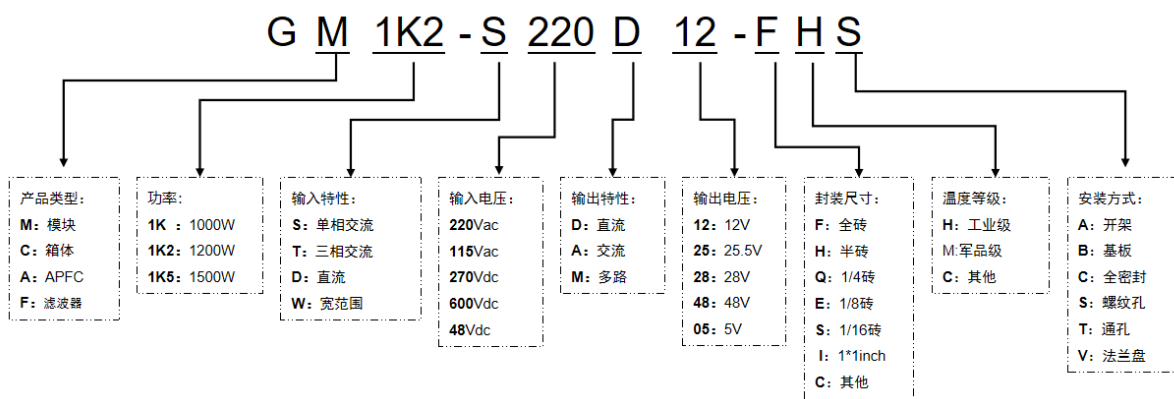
G M 1K2 - S 220 D 12 - F H S

产品类型：
M：模块
C：箱体
A：APFC
F：滤波器

功率：
1K ：1000W
1K2：1200W
1K5：1500W

输入特性：
S：单相交流
T：三相交流
D：直流
W：宽范围

输入电压：
220Vac
115Vac
270Vdc
600Vdc
48Vdc

输出特性：
D：直流
A：交流
M：多路

输出电压：
12：12V
25：25.5V
28：28V
48：48V
05：5V

封装尺寸：
F：全砖
H：半砖
Q：1/4砖
E：1/8砖
S：1/16砖
I：1*1inch
C：其他

温度等级：
H：工业级
M:军品级
C：其他

安装方式：
A：开架
B：基板
C：全密封
S：螺纹孔
T：通孔
V：法兰盘